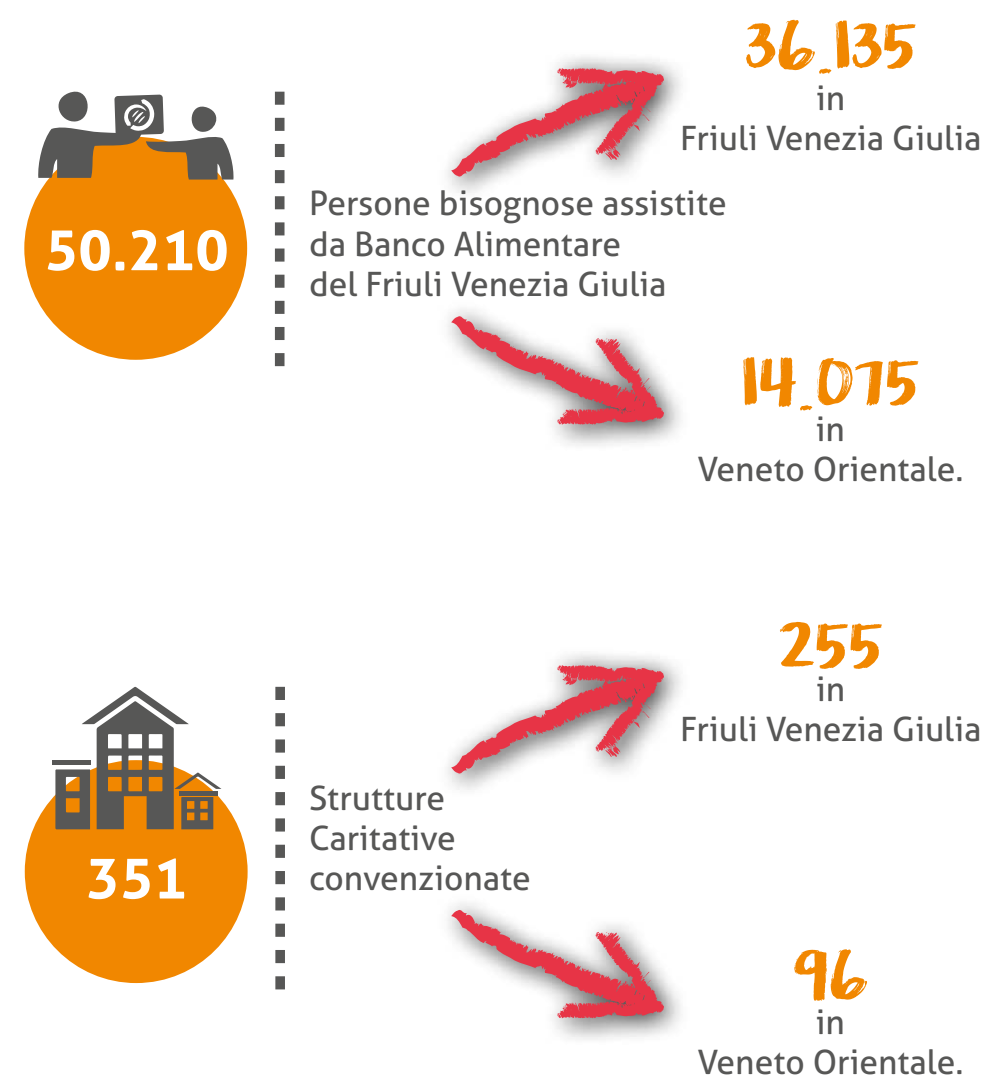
50.210

Persone bisognose assistite da Banco Alimentare del Friuli Venezia Giulia

36.135
in
Friuli Venezia Giulia

14.075
in
Veneto Orientale.

351

Strutture Caritative convenzionate

255
in
Friuli Venezia Giulia

96
in
Veneto Orientale.